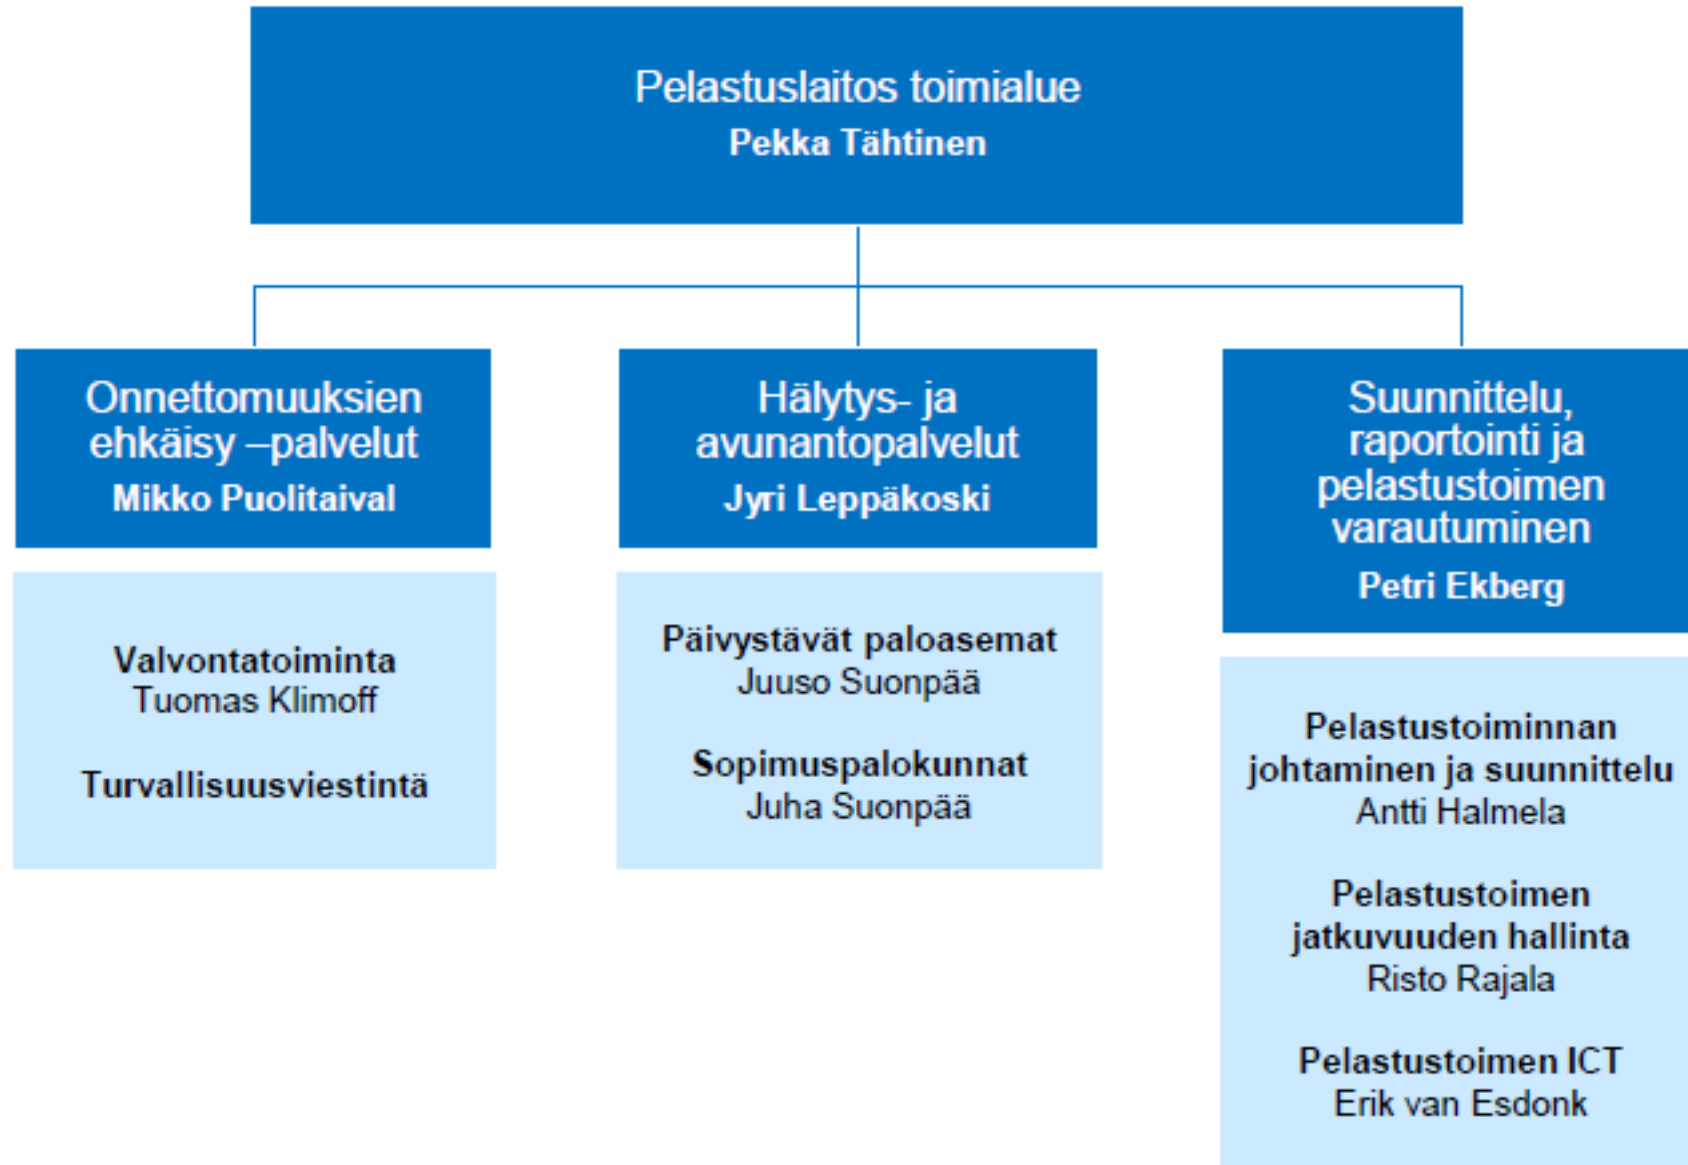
Pelastuslaitos toimialue
Pekka Tähtinen

Onnettomuuksien ehkäisy –palvelut
Mikko Puolitaival

Valvontatoiminta
Tuomas Klimoff

Turvallisuusviestintä

Hälytys- ja avunantopalvelut
Jyri Leppäkoski

Päivystävät paloasemat
Juuso Suonpää

Sopimuspalokunnat
Juha Suonpää

Suunnittelu, raportointi ja pelastustoimen varautuminen
Petri Ekberg

Pelastustoiminnan johtaminen ja suunnittelu
Antti Halmela

Pelastustoimen jatkuvuuden hallinta
Risto Rajala

Pelastustoimen ICT
Erik van Esdonk